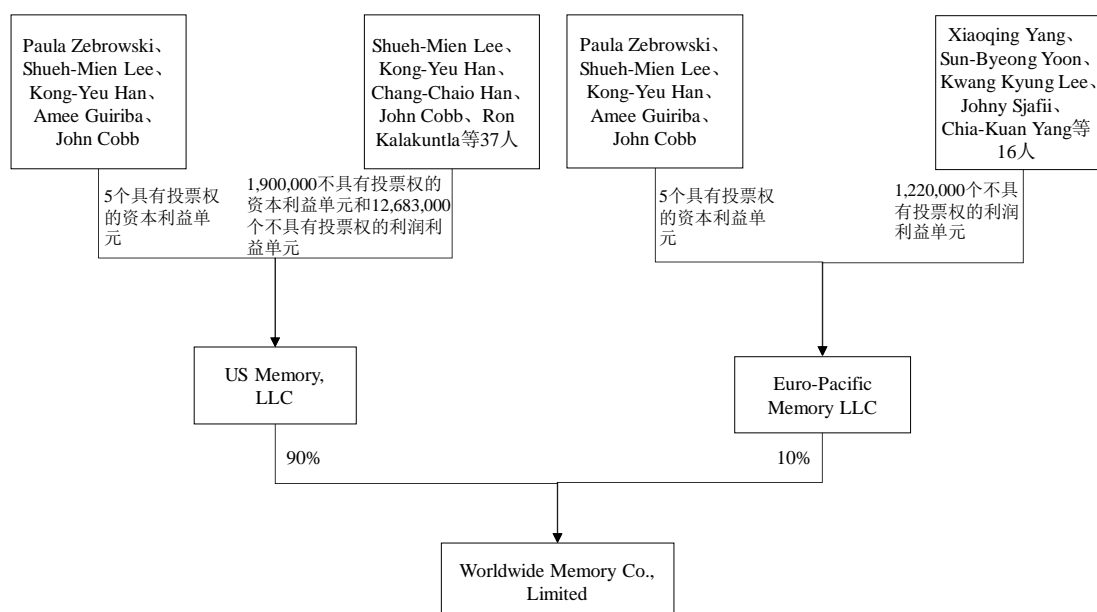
Paula Zebrowski、Shueh-Mien Lee、Kong-Yeu Han、Amee Guiriba、John Cobb

Shueh-Mien Lee、Kong-Yeu Han、Chang-Chaio Han、John Cobb、Ron Kalakuntla等37人

Paula Zebrowski、Shueh-Mien Lee、Kong-Yeu Han、Amee Guiriba、John Cobb

Xiaoqing Yang、Sun-Byeong Yoon、Kwang Kyung Lee、Johny Sjafii、Chia-Kuan Yang等16人

5个具有投票权的资本利益单元

1,900,000不具有投票权的资本利益单元和12,683,000个不具有投票权的利润利益单元

5个具有投票权的资本利益单元

1,220,000个不具有投票权的利润利益单元

US Memory, LLC

Euro-Pacific Memory LLC

90%

10%

Worldwide Memory Co., Limited